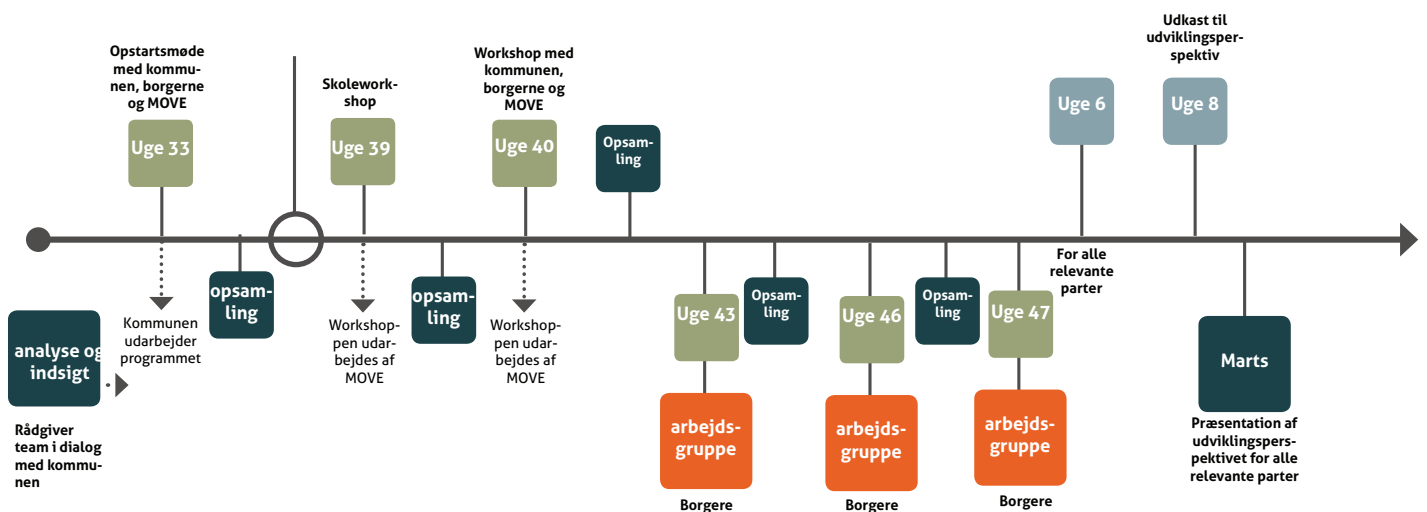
Opstartsmøde med kommunen, borgerne og MOVE

Uge 33

Kommunen udarbejder programmet

analyse og indsigt

Rådgiver team i dialog med kommunen

opsamling

Skoleworkshop

Uge 39

Workshoppen udarbejdes af MOVE

opsamling

Workshop med kommunen, borgerne og MOVE

Uge 40

Workshoppen udarbejdes af MOVE

Opsamling

Uge 43

arbejdsgruppe

Borgere

Opsamling

Uge 46

arbejdsgruppe

Borgere

Opsamling

Uge 47

arbejdsgruppe

Borgere

Uge 6

For alle relevante parter

Udkast til udviklingsperspektiv

Uge 8

Marts

Præsentation af udviklingsperspektivet for alle relevante parter